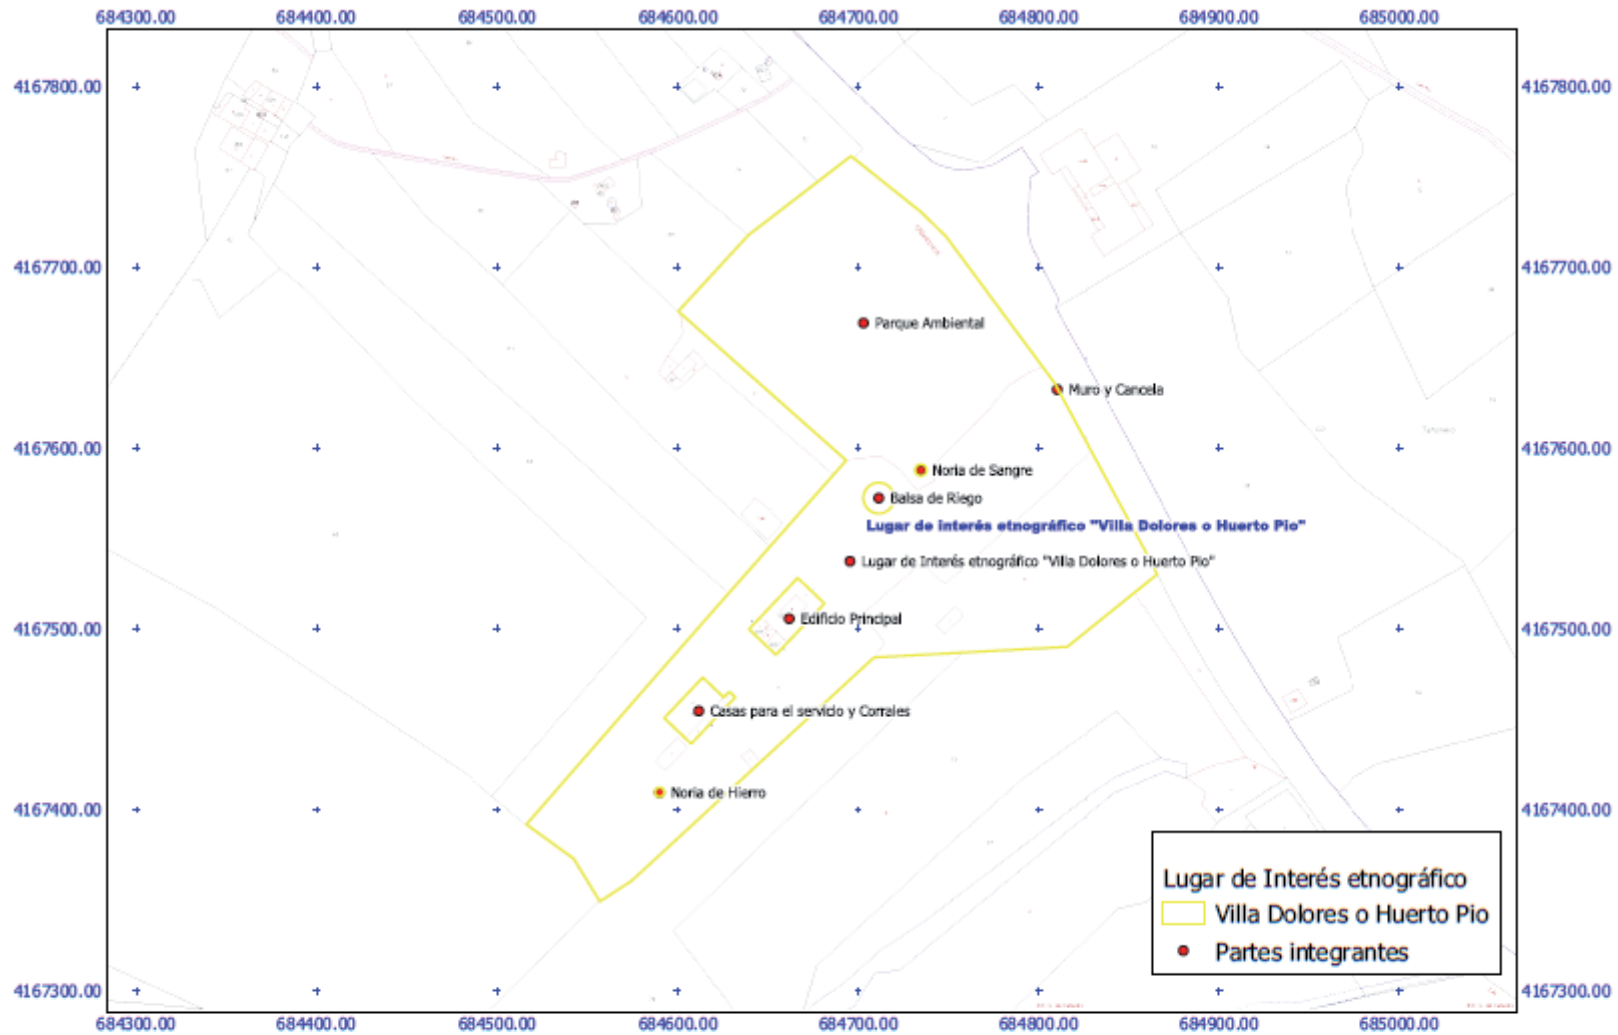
684300.00 684400.00 684500.00 684600.00 684700.00 684800.00 684900.00 685000.00

4167800.00 4167800.00

4167700.00 4167700.00

Parque Ambiental

Muro y Cancela

4167600.00 4167600.00

Noria de Sangre

Balsa de Riego

Lugar de interés etnográfico "Villa Dolores o Huerto Pio"

Lugar de Interés etnográfico "Villa Dolores o Huerto Pio"

4167500.00 4167500.00

Edificio Principal

Casas para el servicio y Corrales

4167400.00 4167400.00

Noria de Hierro

Lugar de Interés etnográfico

Villa Dolores o Huerto Pio

Partes integrantes

4167300.00 4167300.00

684300.00 684400.00 684500.00 684600.00 684700.00 684800.00 684900.00 685000.00